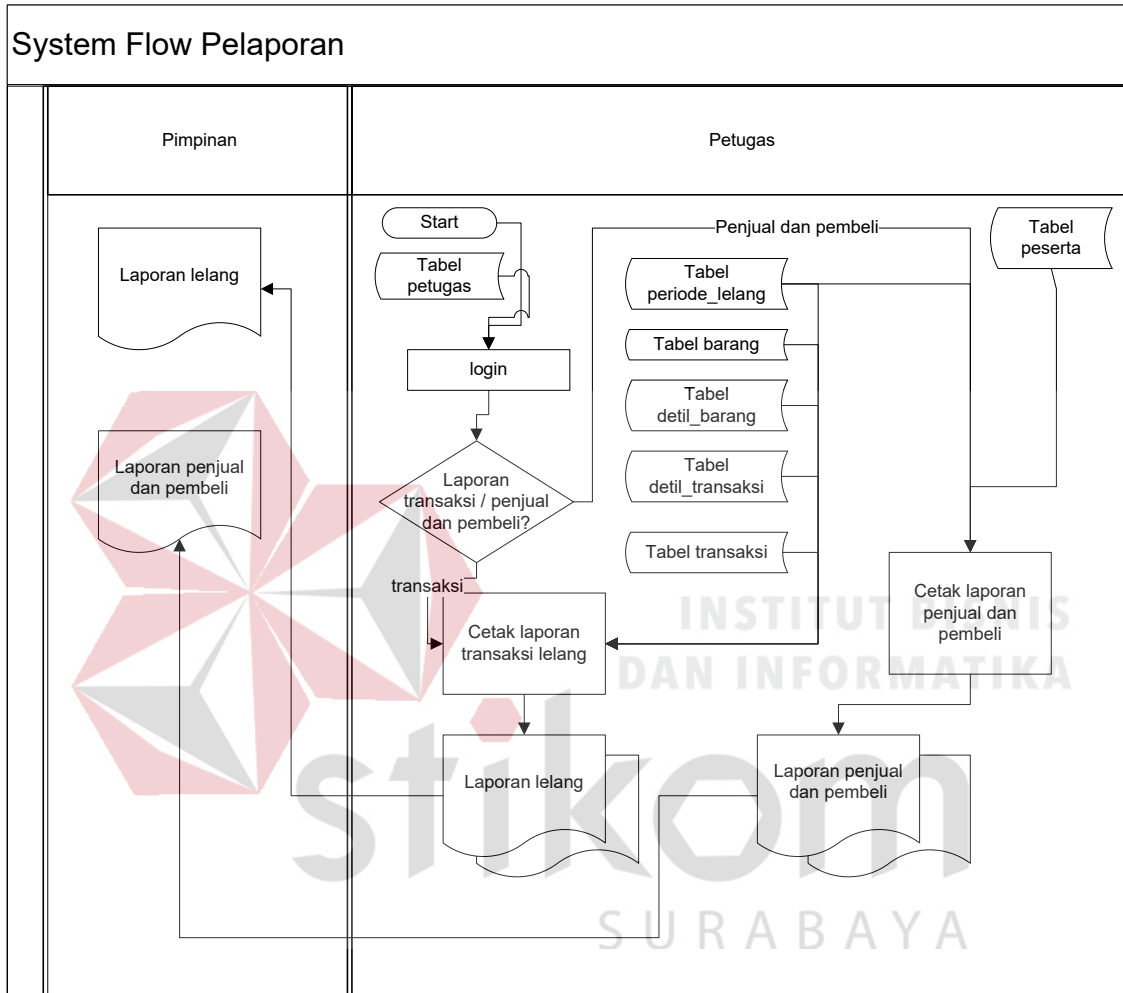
System Flow Pelaporan

Pimpinan

Petugas

Laporan lelang

Laporan penjual dan pembeli

Start

Tabel petugas

login

Laporan transaksi / penjual dan pembeli?

transaksi

Penjual dan pembeli

Tabel periode_lelang

Tabel barang

Tabel detil_barang

Tabel detil_transaksi

Tabel transaksi

Tabel peserta

Cetak laporan transaksi lelang

Cetak laporan penjual dan pembeli

Laporan lelang

Laporan penjual dan pembeli

INSTITUT BISNIS DAN INFORMATIKA

stikom

SURABAYA